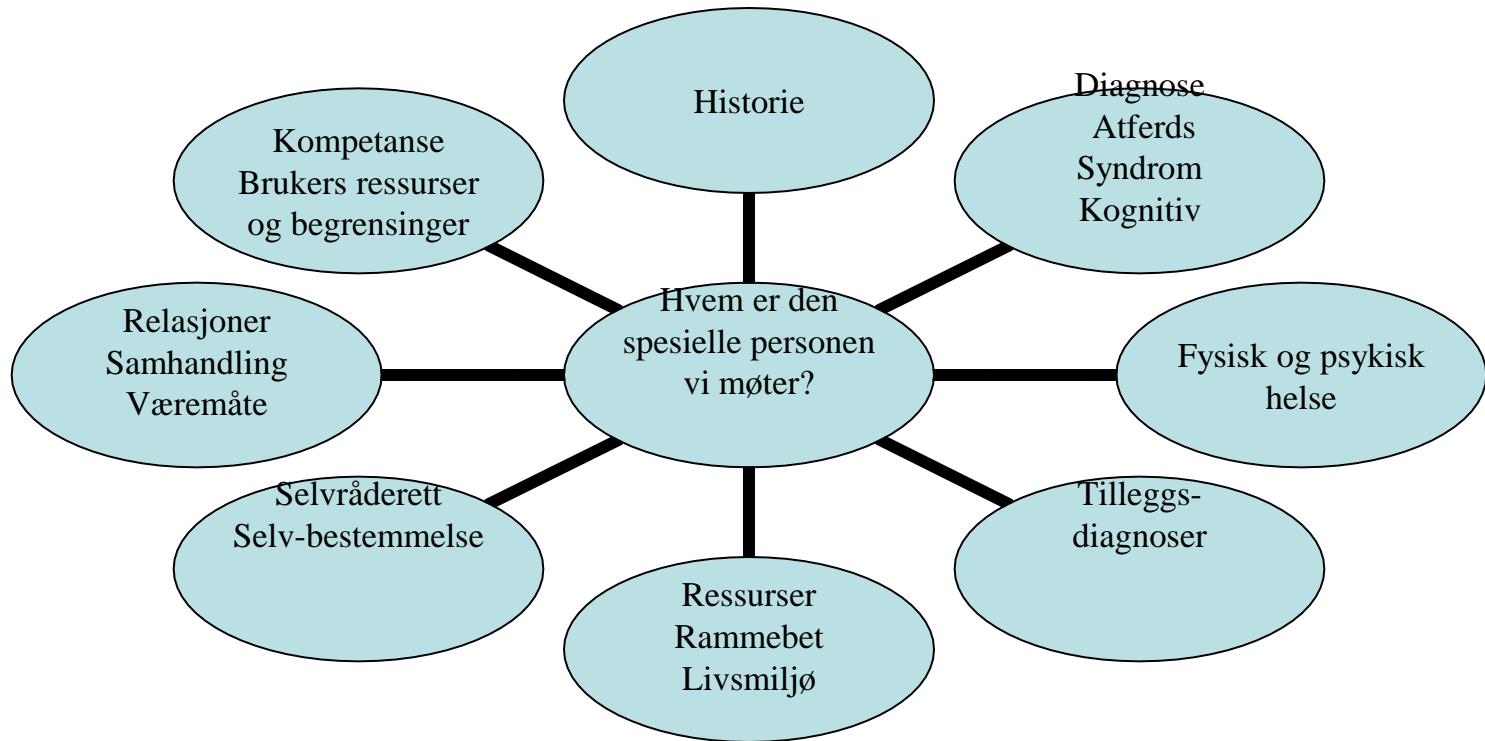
Hvem er den spesielle personen vi møter?

Historie

Diagnose
Atferds
Syndrom
Kognitiv

Fysisk og psykisk helse

Tilleggsdiagnoser

Ressurser
Rammebet
Livsmiljø

Selvråderett
Selv-bestemmelse

Relasjoner
Samhandling
Væremåte

Kompetanse
Brukers ressurser og begrensinger